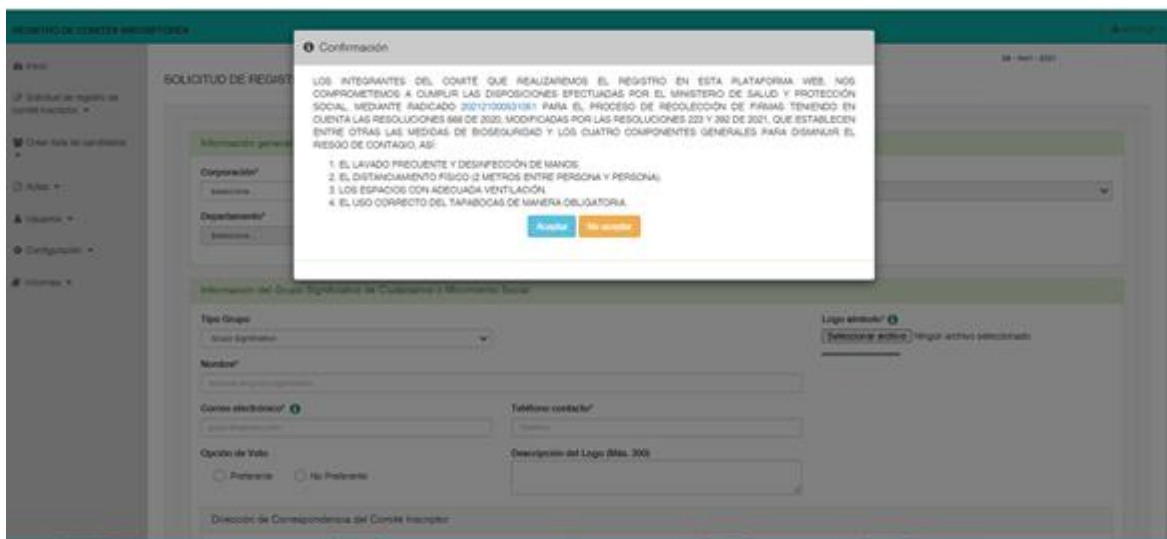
REGISTRO DE COMITÉS INSCRIPTORES

Inicio
Solicitud de registro de comité inscriptor
Crear lista de candidatos
Actas
Usuarios
Configuración
Informes

SOLICITUD DE REGISTRO

Información general

Corporación*
Seleccione

Departamento*
Seleccione

Confirmación

LOS INTEGRANTES DEL COMITÉ QUE REALIZAREMOS EL REGISTRO EN ESTA PLATAFORMA WEB, NOS COMPROMETEMOS A CUMPLIR LAS DISPOSICIONES EFECTUADAS POR EL MINISTERIO DE SALUD Y PROTECCIÓN SOCIAL, MEDIANTE RADICADO 202121000531061 PARA EL PROCESO DE RECOLECCIÓN DE FIRMAS TENIENDO EN CUENTA LAS RESOLUCIONES 666 DE 2020, MODIFICADAS POR LAS RESOLUCIONES 223 Y 392 DE 2021, QUE ESTABLECEN ENTRE OTRAS LAS MEDIDAS DE BIOSEGURIDAD Y LOS CUATRO COMPONENTES GENERALES PARA DISMINUIR EL RIESGO DE CONTAGIO, ASÍ:

1. EL LAVADO FRECUENTE Y DESINFECCIÓN DE MANOS.
2. EL DISTANCIAMIENTO FÍSICO (2 METROS ENTRE PERSONA Y PERSONA).
3. LOS ESPACIOS CON ADECUADA VENTILACIÓN.
4. EL USO CORRECTO DEL TAPABOCAS DE MANERA OBLIGATORIA.

Aceptar No aceptar

Información del Grupo Significativo de Ciudadanos o Movimiento Social

Tipo Grupo
Grupo Significativo

Logo simbolo* 
Seleccionar archivo Ningún archivo seleccionado

Nombre*

Correo electrónico* 

Teléfono contacto*

Opción de Voto
Preferente No Preferente

Descripción del Logo (Máx. 300)

Dirección de Correspondencia del Comité Inscriptor